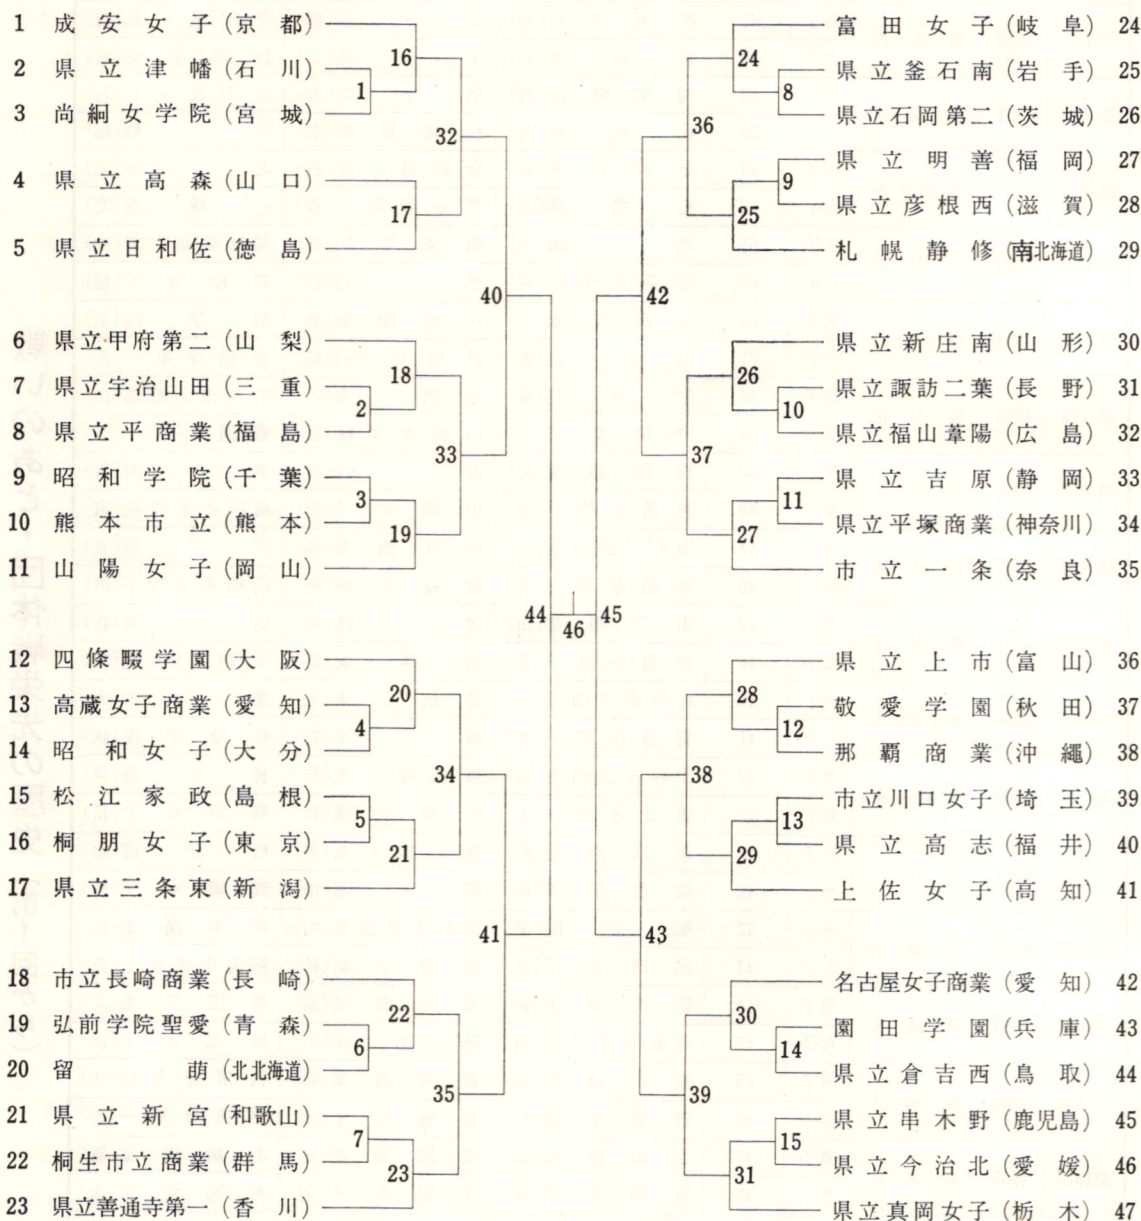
1 成安女子（京都）
2 県立津幡（石川）
3 尚絅女学院（宮城）
4 県立高森（山口）
5 県立日和佐（徳島）
6 県立甲府第二（山梨）
7 県立宇治山田（三重）
8 県立平商業（福島）
9 昭和学院（千葉）
10 熊本市立（熊本）
11 山陽女子（岡山）
12 四條畷学園（大阪）
13 高蔵女子商業（愛知）
14 昭和女子（大分）
15 松江家政（島根）
16 桐朋女子（東京）
17 県立三条東（新潟）
18 市立長崎商業（長崎）
19 弘前学院聖愛（青森）
20 留萌（北北海道）
21 県立新宮（和歌山）
22 桐生市立商業（群馬）
23 県立善通寺第一（香川）

16 1 17 32 18 2 3 19 33 40 20 4 5 21 34 22 6 7 23 35 41 44 46 45 42 43 24 8 9 25 36 26 10 11 27 37 28 12 13 29 38 30 14 15 31 39

富田女子（岐阜） 24
県立釜石南（岩手） 25
県立石岡第二（茨城） 26
県立明善（福岡） 27
県立彦根西（滋賀） 28
札幌静修（南北海道） 29
県立新庄南（山形） 30
県立諏訪二葉（長野） 31
県立福山葦陽（広島） 32
県立吉原（静岡） 33
県立平塚商業（神奈川） 34
市立一条（奈良） 35
県立上市（富山） 36
敬愛学園（秋田） 37
那覇商業（沖縄） 38
市立川口女子（埼玉） 39
県立高志（福井） 40
土佐女子（高知） 41
名古屋女子商業（愛知） 42
園田学園（兵庫） 43
県立倉吉西（鳥取） 44
県立串木野（鹿児島） 45
県立今治北（愛媛） 46
県立真岡女子（栃木） 47